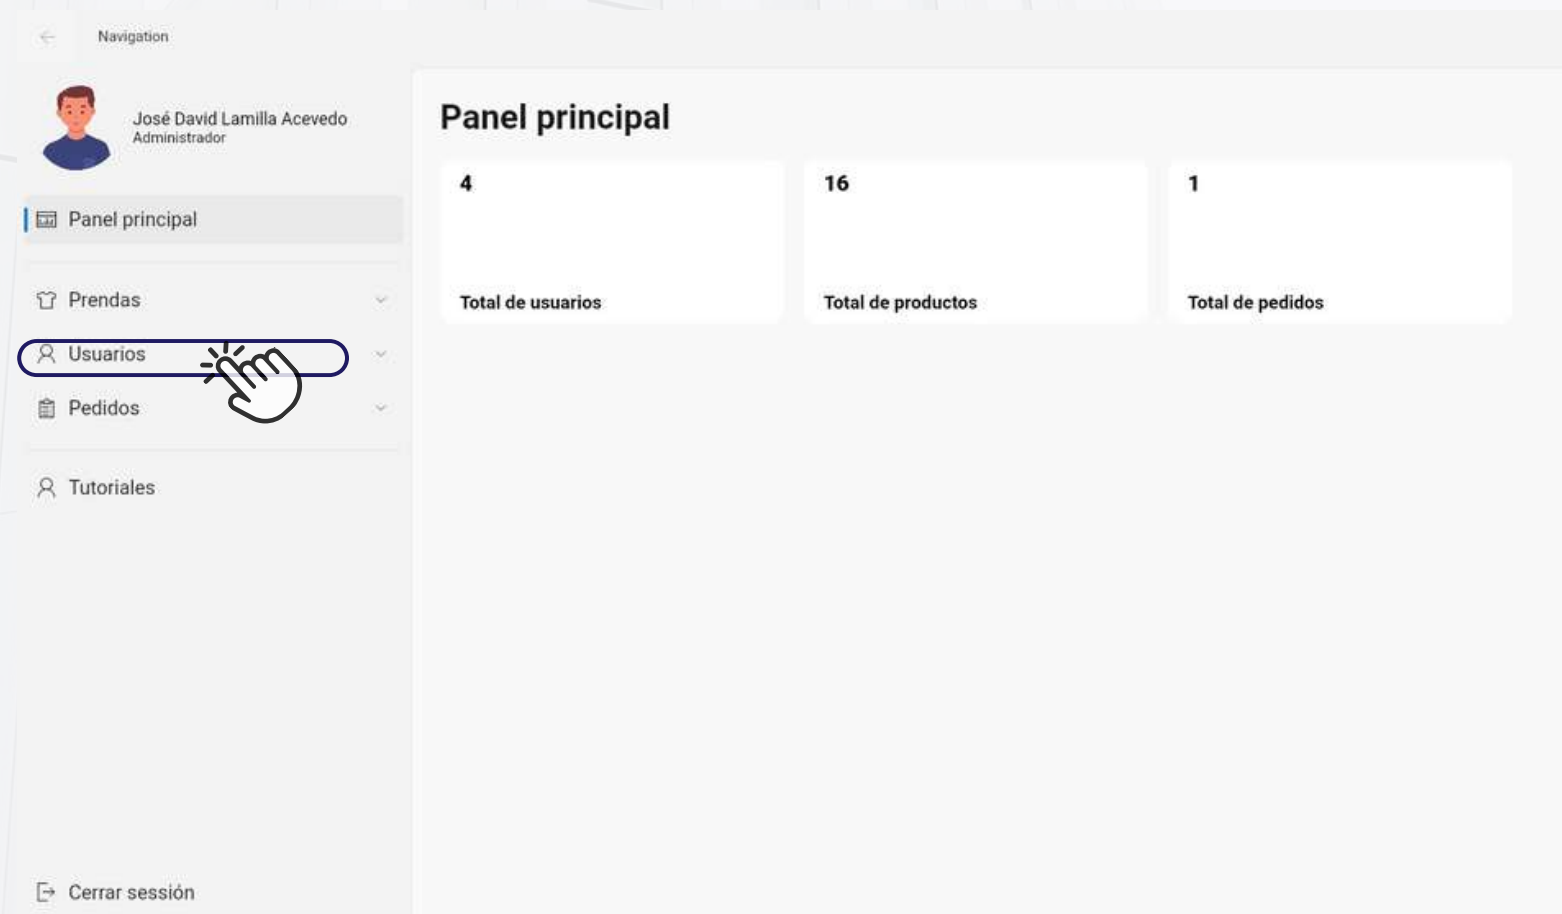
Navigation

José David Lamilla Acevedo
Administrador

Panel principal

Prendas

Usuarios

Pedidos

Tutoriales

Cerrar sesión

Panel principal

4

Total de usuarios

16

Total de productos

1

Total de pedidos